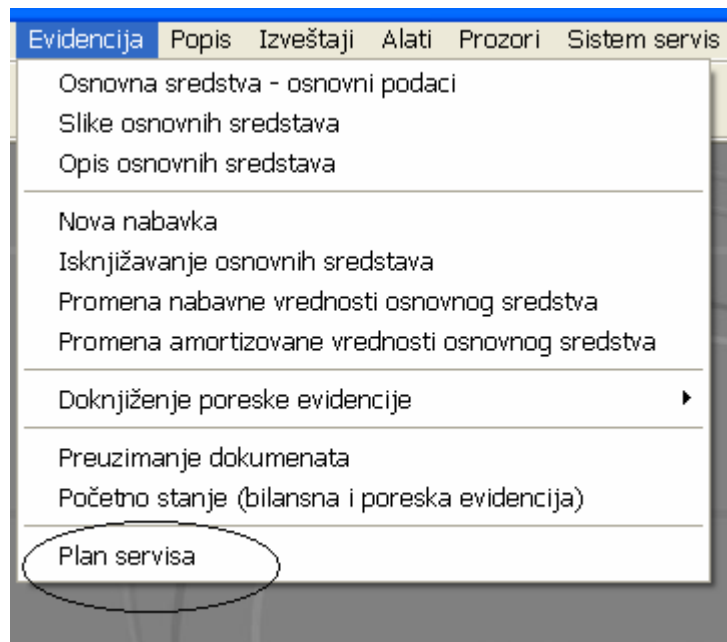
Evidencija Popis Izveštaji Alati Prozori Sistem servis

Osnovna sredstva - osnovni podaci
Slike osnovnih sredstava
Opis osnovnih sredstava

Nova nabavka
Isknjižavanje osnovnih sredstava
Promena nabavne vrednosti osnovnog sredstva
Promena amortizovane vrednosti osnovnog sredstva

Doknjiženje poreske evidencije

Preuzimanje dokumenata
Početno stanje (bilansna i poreska evidencija)

Plan servisa